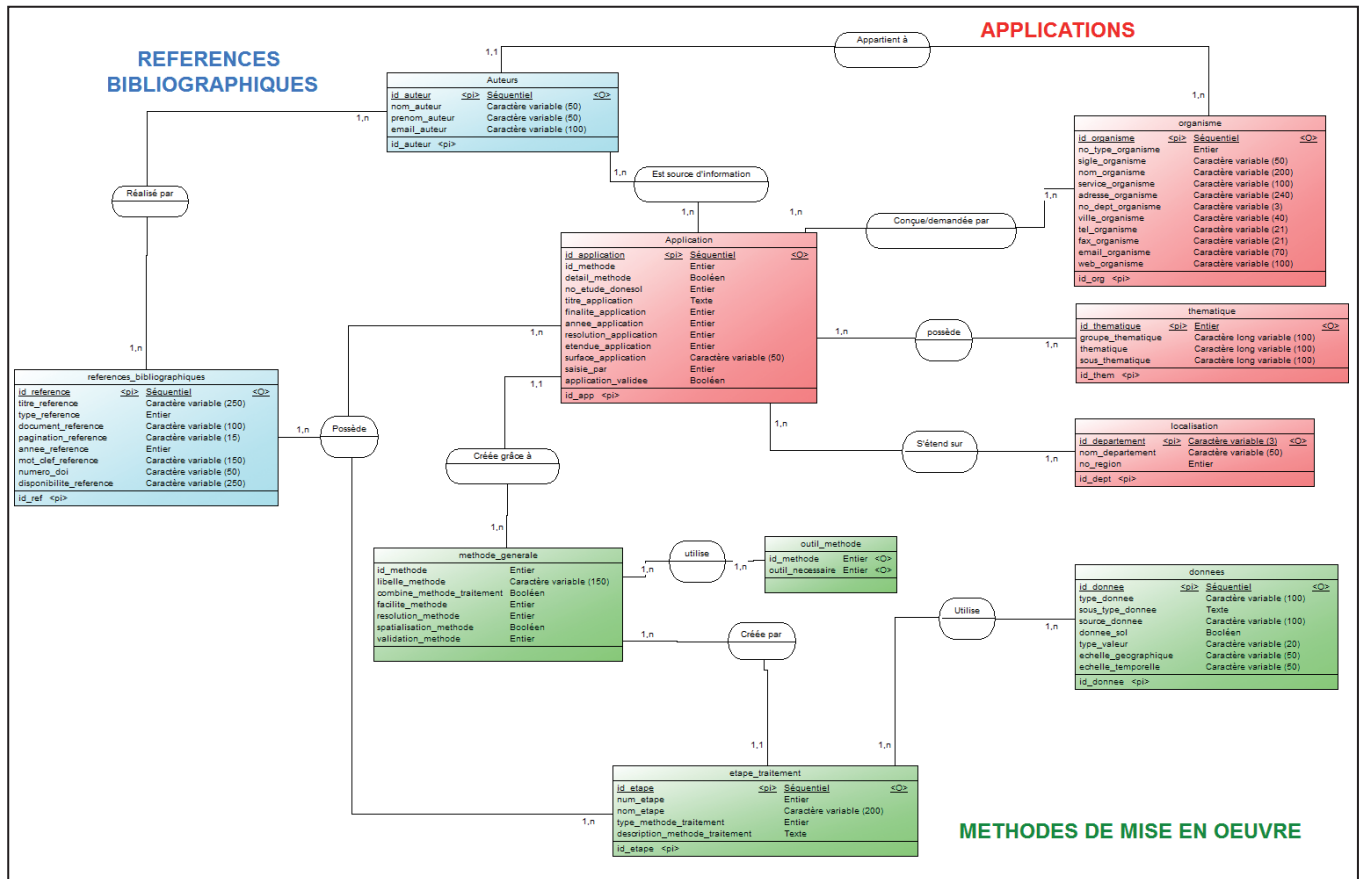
REFERENCES BIBLIOGRAPHIQUES

APPLICATIONS

Appartient à

1,1

1,n

Auteurs

| id_auteur | <pi> | Séquentiel | <O> |
|---|---|---|---|
| nom_auteur | | Caractère variable (50) | |
| prenom_auteur | | Caractère variable (50) | |
| email_auteur | | Caractère variable (100) | |

id_auteur <pi>

1,n

Réalisé par

1,n

Est source d'information

1,n

1,n

Conçue/demandée par

1,n

organisme

| id_organisme | <pi> | Séquentiel | <O> |
|---|---|---|---|
| no_type_organisme | | Entier | |
| sigle_organisme | | Caractère variable (50) | |
| nom_organisme | | Caractère variable (200) | |
| service_organisme | | Caractère variable (100) | |
| adresse_organisme | | Caractère variable (240) | |
| no_dept_organisme | | Caractère variable (3) | |
| ville_organisme | | Caractère variable (40) | |
| tel_organisme | | Caractère variable (21) | |
| fax_organisme | | Caractère variable (21) | |
| email_organisme | | Caractère variable (70) | |
| web_organisme | | Caractère variable (100) | |

id_org <pi>

Application

| id_application | <pi> | Séquentiel | <O> |
|---|---|---|---|
| id_methode | | Entier | |
| detail_methode | | Booléen | |
| no_etude_donesol | | Entier | |
| titre_application | | Texte | |
| finalite_application | | Entier | |
| annee_application | | Entier | |
| resolution_application | | Entier | |
| etendue_application | | Entier | |
| surface_application | | Caractère variable (50) | |
| saisie_par | | Entier | |
| application_validee | | Booléen | |

id_app <pi>

1,n

1,n

possède

1,n

thematique

| id_thematique | <pi> | Entier | <O> |
|---|---|---|---|
| groupe_thematique | | Caractère long variable (100) | |
| thematique | | Caractère long variable (100) | |
| sous_thematique | | Caractère long variable (100) | |

id_them <pi>

1,n

references_bibliographiques

| id_reference | <pi> | Séquentiel | <O> |
|---|---|---|---|
| titre_reference | | Caractère variable (250) | |
| type_reference | | Entier | |
| document_reference | | Caractère variable (100) | |
| pagination_reference | | Caractère variable (15) | |
| annee_reference | | Entier | |
| mot_clef_reference | | Caractère variable (150) | |
| numero_doi | | Caractère variable (50) | |
| disponibilite_reference | | Caractère variable (250) | |

id_ref <pi>

1,n

Possède

1,1

1,n

S'étend sur

1,n

localisation

| id_departement | <pi> | Caractère variable (3) | <O> |
|---|---|---|---|
| nom_departement | | Caractère variable (50) | |
| no_region | | Entier | |

id_dept <pi>

Créée grâce à

1,n

methode_generale

| id_methode | Entier |
|---|---|
| libelle_methode | Caractère variable (150) |
| combine_methode_traitement | Booléen |
| facilite_methode | Entier |
| resolution_methode | Entier |
| spatialisation_methode | Booléen |
| validation_methode | Entier |

1,n

utilise

1,n

outil_methode

| id_methode | Entier | <O> |
|---|---|---|
| outil_necessaire | Entier | <O> |

Utilise

1,n

donnees

| id_donnee | <pi> | Séquentiel | <O> |
|---|---|---|---|
| type_donnee | | Caractère variable (100) | |
| sous_type_donnee | | Texte | |
| source_donnee | | Caractère variable (100) | |
| donnee_sol | | Booléen | |
| type_valeur | | Caractère variable (20) | |
| echelle_geographique | | Caractère variable (50) | |
| echelle_temporelle | | Caractère variable (50) | |

id_donnee <pi>

1,n

Créée par

1,1

1,n

etape_traitement

| id_etape | <pi> | Séquentiel | <O> |
|---|---|---|---|
| num_etape | | Entier | |
| nom_etape | | Caractère variable (200) | |
| type_methode_traitement | | Entier | |
| description_methode_traitement | | Texte | |

id_etape <pi>

1,n

METHODES DE MISE EN OEUVRE